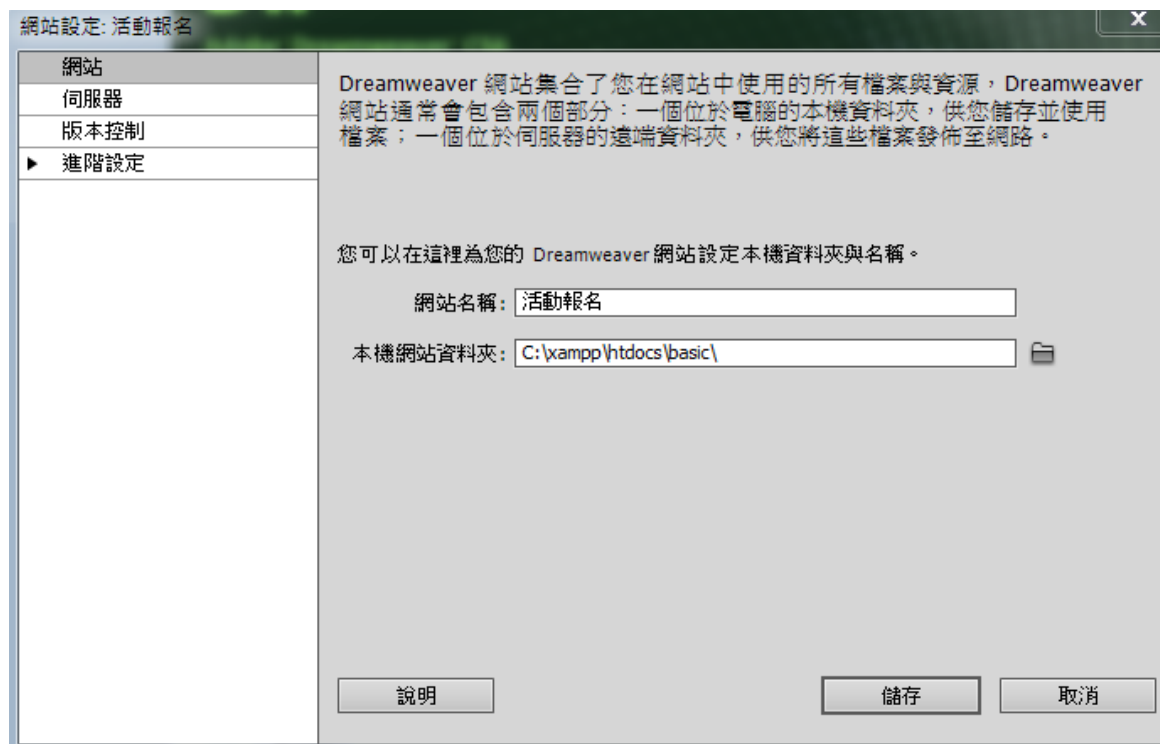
網站設定: 活動報名

X

網站
伺服器
版本控制
▶ 進階設定

Dreamweaver 網站集合了您在網站中使用的所有檔案與資源，Dreamweaver 網站通常會包含兩個部分：一個位於電腦的本機資料夾，供您儲存並使用檔案；一個位於伺服器的遠端資料夾，供您將這些檔案發佈至網路。

您可以在這裡為您的 Dreamweaver 網站設定本機資料夾與名稱。

網站名稱: 活動報名

本機網站資料夾: C:\xampp\htdocs\basic\

說明

儲存

取消